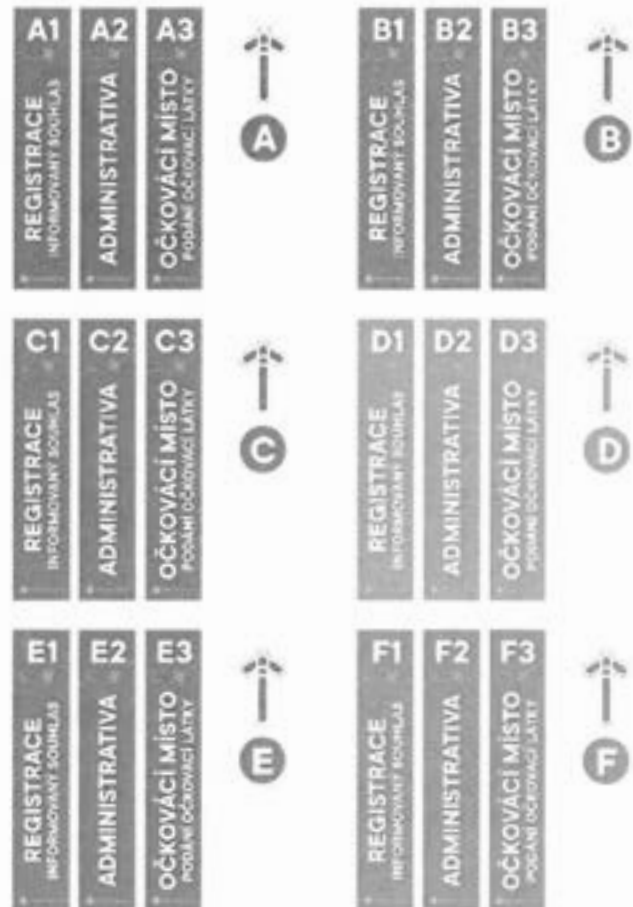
A1
REGISTRACE
INFORMOVANÝ SOUHLAS

A2
ADMINISTRATIVA

A3
OČKOVÁCÍ MÍSTO
PODÁNÍ OČKOVACÍ LÁTKY

A

B1
REGISTRACE
INFORMOVANÝ SOUHLAS

B2
ADMINISTRATIVA

B3
OČKOVÁCÍ MÍSTO
PODÁNÍ OČKOVACÍ LÁTKY

B

C1
REGISTRACE
INFORMOVANÝ SOUHLAS

C2
ADMINISTRATIVA

C3
OČKOVÁCÍ MÍSTO
PODÁNÍ OČKOVACÍ LÁTKY

C

D1
REGISTRACE
INFORMOVANÝ SOUHLAS

D2
ADMINISTRATIVA

D3
OČKOVÁCÍ MÍSTO
PODÁNÍ OČKOVACÍ LÁTKY

D

E1
REGISTRACE
INFORMOVANÝ SOUHLAS

E2
ADMINISTRATIVA

E3
OČKOVÁCÍ MÍSTO
PODÁNÍ OČKOVACÍ LÁTKY

E

F1
REGISTRACE
INFORMOVANÝ SOUHLAS

F2
ADMINISTRATIVA

F3
OČKOVÁCÍ MÍSTO
PODÁNÍ OČKOVACÍ LÁTKY

F